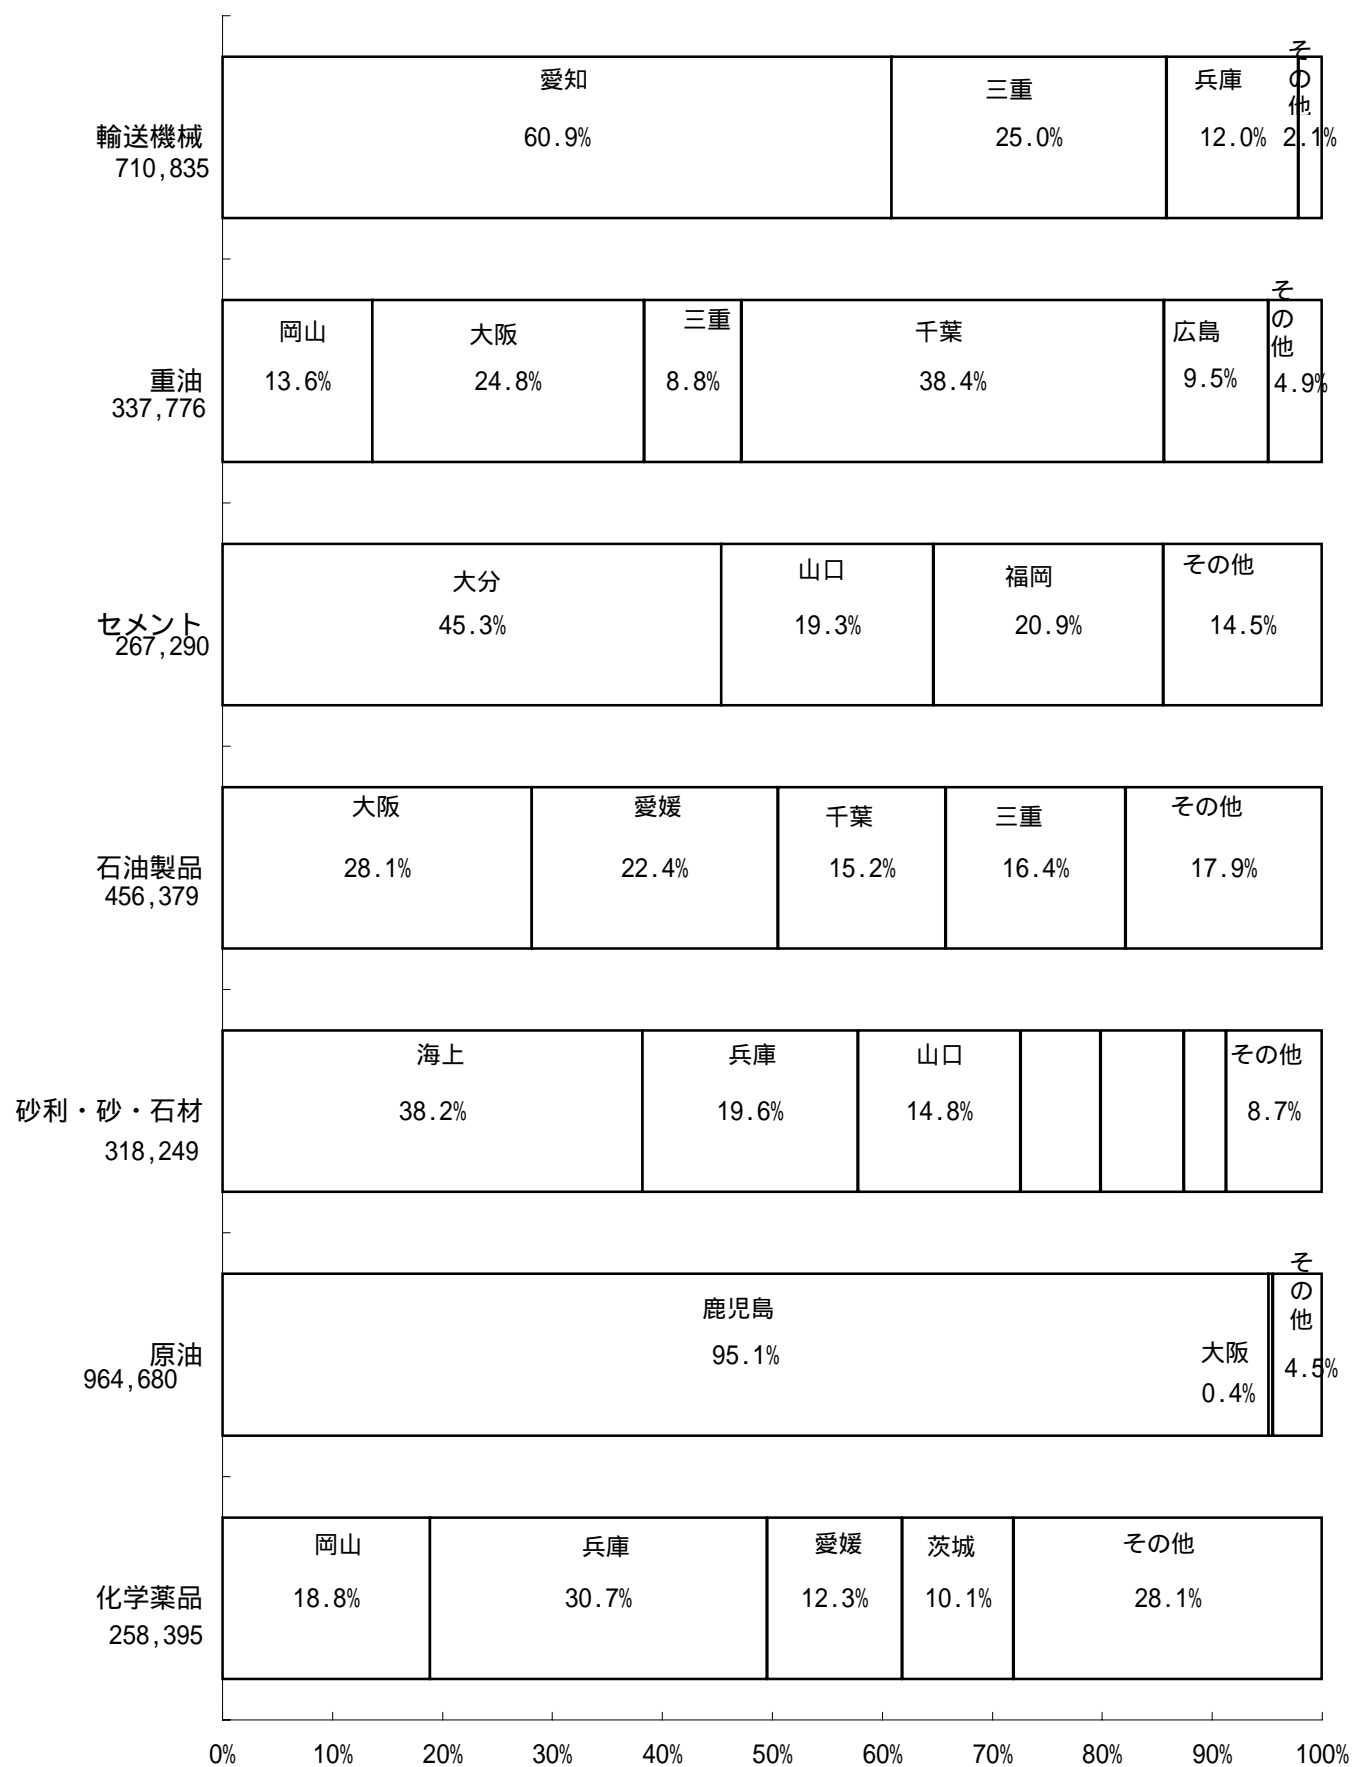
輸送機械
710,835
愛知
60.9%
三重
25.0%
兵庫
12.0%
その他
2.1%

重油
337,776
岡山
13.6%
大阪
24.8%
三重
8.8%
千葉
38.4%
広島
9.5%
その他
4.9%

セメント
267,290
大分
45.3%
山口
19.3%
福岡
20.9%
その他
14.5%

石油製品
456,379
大阪
28.1%
愛媛
22.4%
千葉
15.2%
三重
16.4%
その他
17.9%

砂利・砂・石材
318,249
海上
38.2%
兵庫
19.6%
山口
14.8%
その他
8.7%

原油
964,680
鹿児島
95.1%
大阪
0.4%
その他
4.5%

化学薬品
258,395
岡山
18.8%
兵庫
30.7%
愛媛
12.3%
茨城
10.1%
その他
28.1%

0% 10% 20% 30% 40% 50% 60% 70% 80% 90% 100%